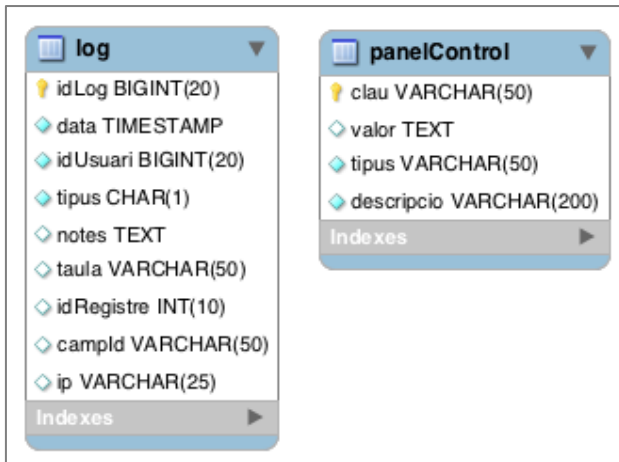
log

idLog BIGINT(20)
data TIMESTAMP
idUsuari BIGINT(20)
tipus CHAR(1)
notes TEXT
taula VARCHAR(50)
idRegistre INT(10)
campId VARCHAR(50)
ip VARCHAR(25)

Indexes

panelControl

clau VARCHAR(50)
valor TEXT
tipus VARCHAR(50)
descripcio VARCHAR(200)

Indexes